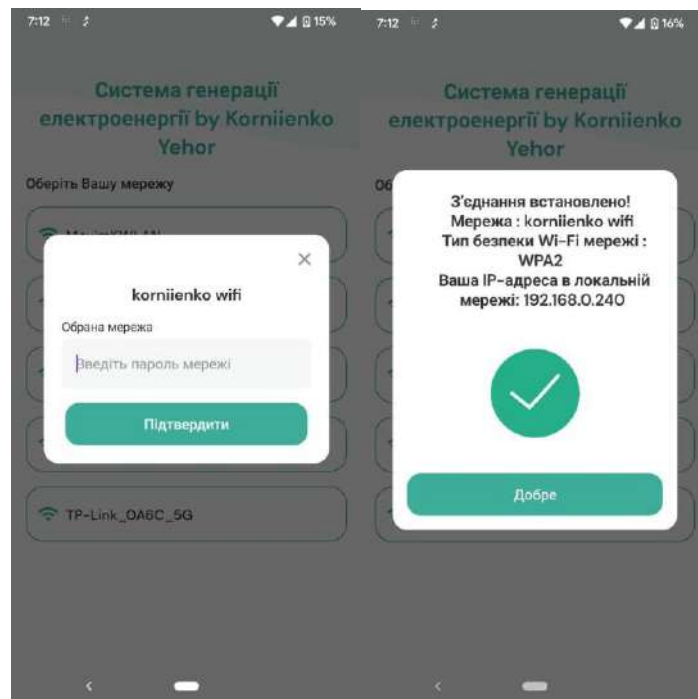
7:12 15%

Система генерації електроенергії by Korniienko Yehor

Оберіть Вашу мережу

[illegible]

×

korniienko wifi

Обрана мережа

Введіть пароль мережі

Підтвердити

TP-Link_OA6C_5G

7:12 16%

Система генерації електроенергії by Korniienko Yehor

Об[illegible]

З'єднання встановлено!
Мережа : korniienko wifi
Тип безпеки Wi-Fi мережі : WPA2
Ваша IP-адреса в локальній мережі: 192.168.0.240

Добре